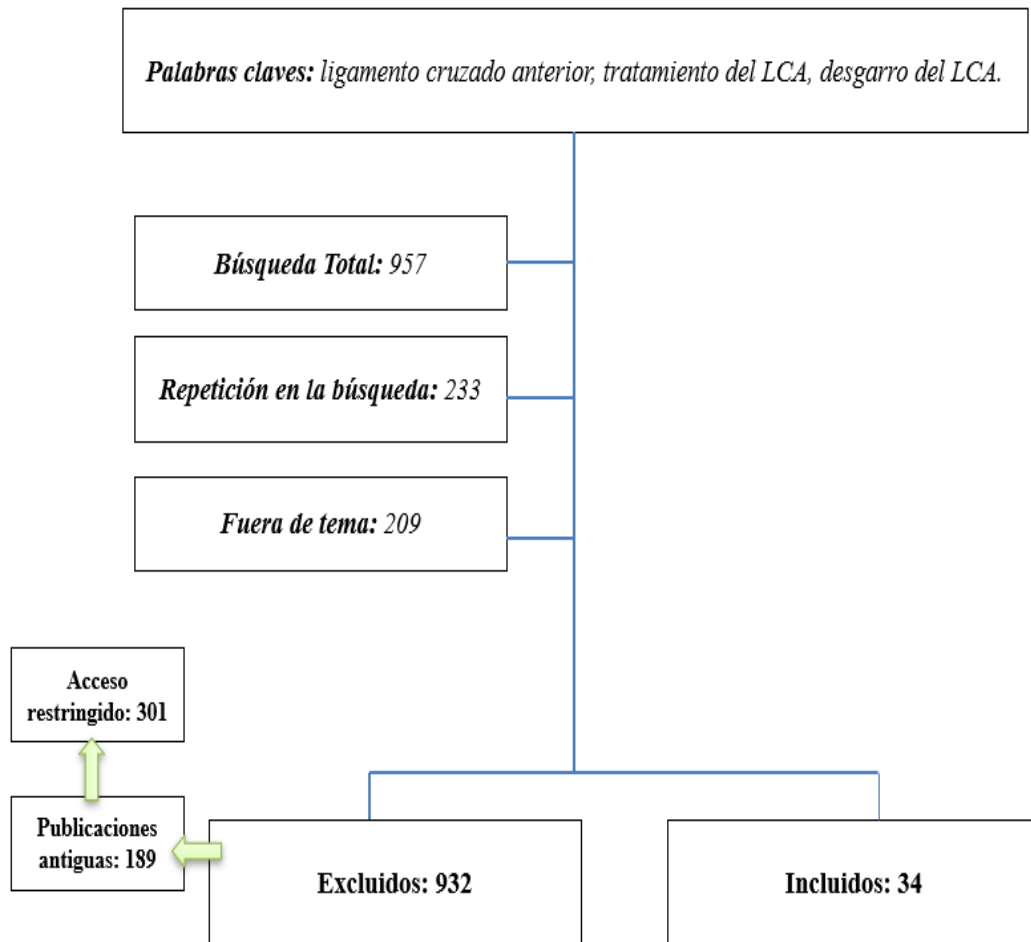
Palabras claves: ligamento cruzado anterior, tratamiento del LCA, desgarro del LCA.

Búsqueda Total: 957

Repetición en la búsqueda: 233

Fuera de tema: 209

Acceso restringido: 301

Publicaciones antiguas: 189

Excluidos: 932

Incluidos: 34